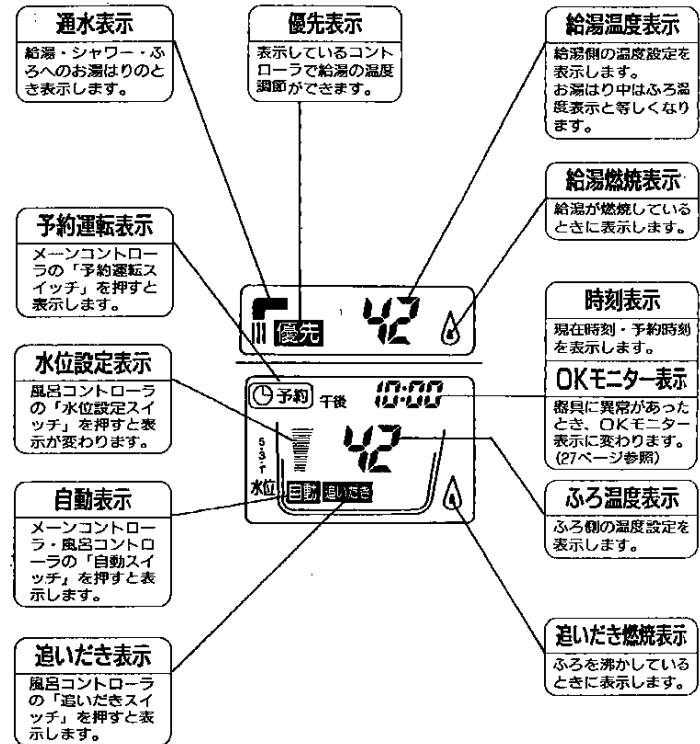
通水表示
給湯・シャワー・ふろへのお湯はりのとき表示します。

優先表示
表示しているコントローラで給湯の温度調節ができます。

給湯温度表示
給湯側の温度設定を表示します。
お湯はり中はふろ温度表示と等しくなります。

給湯燃焼表示
給湯が燃焼しているときに表示します。

予約運転表示
メーンコントローラの「予約運転スイッチ」を押すと表示します。

優先
42

時刻表示
現在時刻・予約時刻を表示します。

水位設定表示
風呂コントローラの「水位設定スイッチ」を押すと表示が変わります。

予約 午後 10:00

OKモニター表示
器具に異常があったとき、OKモニター表示に変わります。(27ページ参照)

5
3
1

42

水位 自動 追いだき

自動表示
メーンコントローラ・風呂コントローラの「自動スイッチ」を押すと表示します。

ふろ温度表示
ふろ側の温度設定を表示します。

追いだき燃焼表示
ふろを沸かしているときに表示します。

追いだき表示
風呂コントローラの「追いだきスイッチ」を押すと表示します。